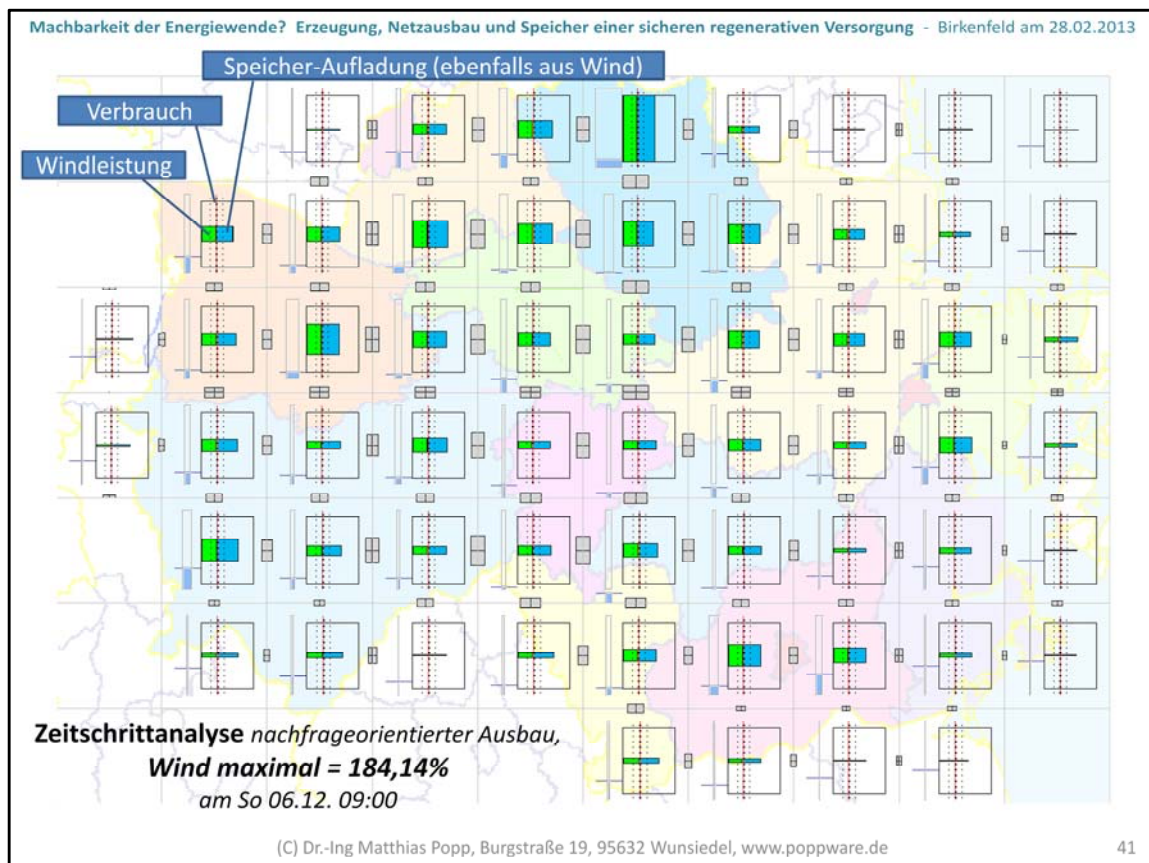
Machbarkeit der Energiewende? Erzeugung, Netzausbau und Speicher einer sicheren regenerativen Versorgung - Birkenfeld am 28.02.2013

Speicher-Aufladung (ebenfalls aus Wind)

Verbrauch

Windleistung

**Zeitschrittanalyse** *nachfrageorientierter Ausbau,*
***Wind maximal = 184,14%***
*am So 06.12. 09:00*

(C) Dr.-Ing Matthias Popp, Burgstraße 19, 95632 Wunsiedel, www.poppware.de

41